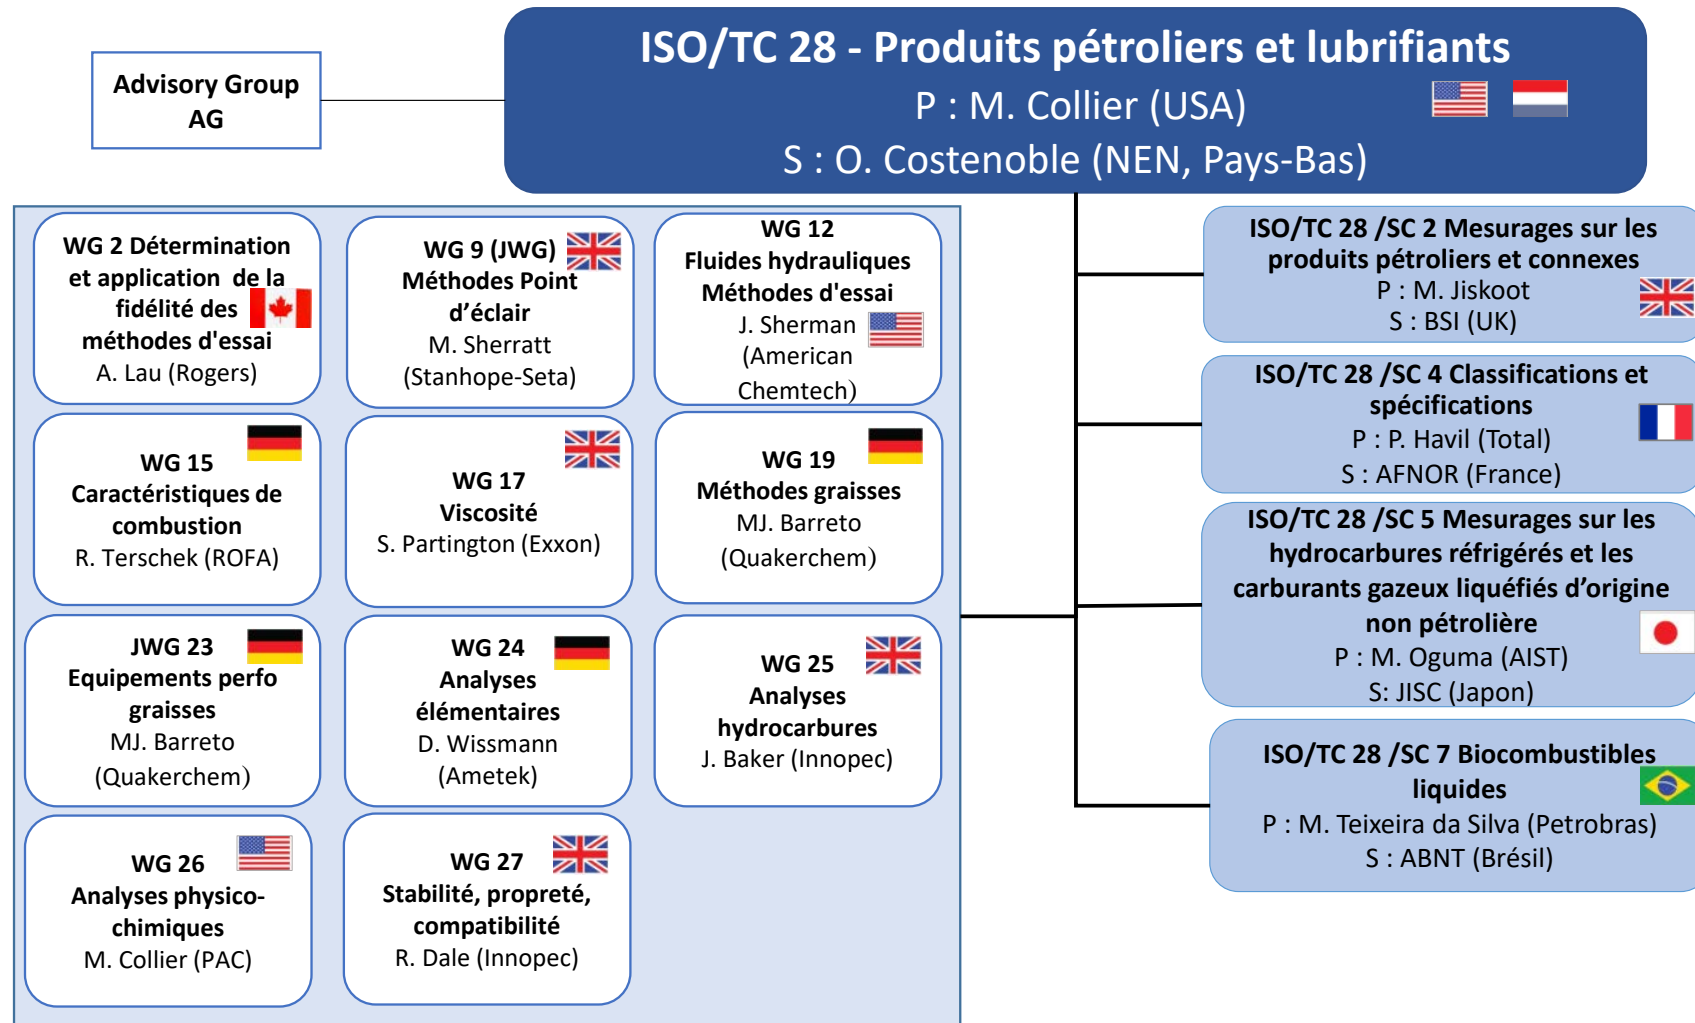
Advisory Group AG

ISO/TC 28 - Produits pétroliers et lubrifiants
P : M. Collier (USA)
S : O. Costenoble (NEN, Pays-Bas)

WG 2 Détermination et application de la fidélité des méthodes d'essai
A. Lau (Rogers)

WG 9 (JWG)
Méthodes Point d'éclair
M. Sherratt
(Stanhope-Seta)

WG 12
Fluides hydrauliques
Méthodes d'essai
J. Sherman
(American Chemtech)

WG 15
Caractéristiques de combustion
R. Terschek (ROFA)

WG 17
Viscosité
S. Partington (Exxon)

WG 19
Méthodes graisses
MJ. Barreto
(Quakerchem)

JWG 23
Equipements perfo graisses
MJ. Barreto
(Quakerchem)

WG 24
Analyses élémentaires
D. Wissmann
(Ametek)

WG 25
Analyses hydrocarbures
J. Baker (Innopec)

WG 26
Analyses physico-chimiques
M. Collier (PAC)

WG 27
Stabilité, propreté, compatibilité
R. Dale (Innopec)

ISO/TC 28 /SC 2 Mesurages sur les produits pétroliers et connexes
P : M. Jiskoot
S : BSI (UK)

ISO/TC 28 /SC 4 Classifications et spécifications
P : P. Havil (Total)
S : AFNOR (France)

ISO/TC 28 /SC 5 Mesurages sur les hydrocarbures réfrigérés et les carburants gazeux liquéfiés d'origine non pétrolière
P : M. Oguma (AIST)
S: JISC (Japon)

ISO/TC 28 /SC 7 Biocombustibles liquides
P : M. Teixeira da Silva (Petrobras)
S : ABNT (Brésil)